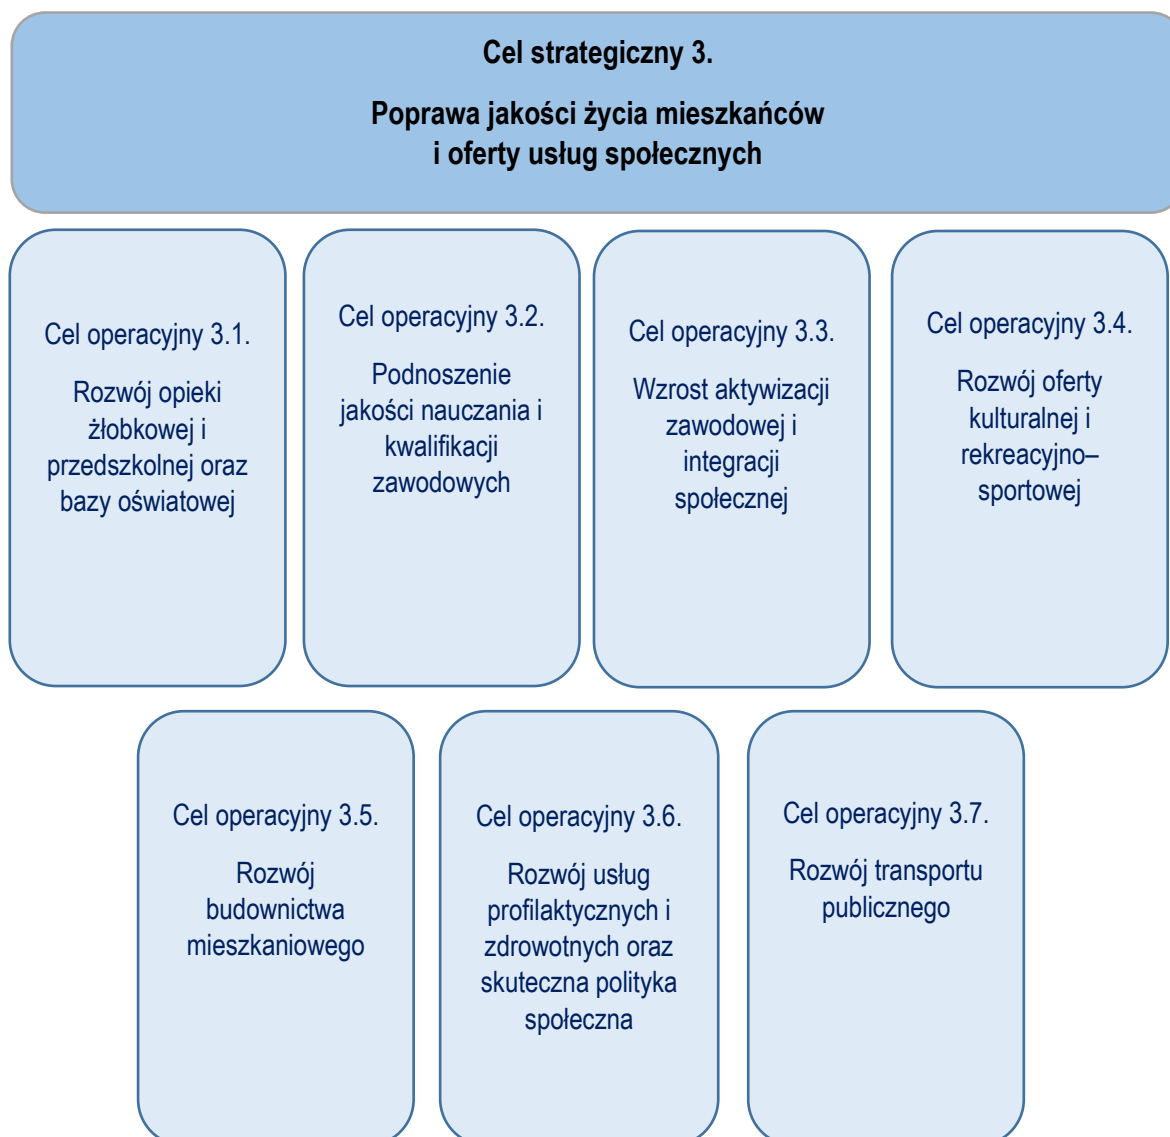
Cel strategiczny 3.

Poprawa jakości życia mieszkańców i oferty usług społecznych

Cel operacyjny 3.1.

Rozwój opieki żłobkowej i przedszkolnej oraz bazy oświatowej

Cel operacyjny 3.2.

Podnoszenie jakości nauczania i kwalifikacji zawodowych

Cel operacyjny 3.3.

Wzrost aktywizacji zawodowej i integracji społecznej

Cel operacyjny 3.4.

Rozwój oferty kulturalnej i rekreacyjno–sportowej

Cel operacyjny 3.5.

Rozwój budownictwa mieszkaniowego

Cel operacyjny 3.6.

Rozwój usług profilaktycznych i zdrowotnych oraz skuteczna polityka społeczna

Cel operacyjny 3.7.

Rozwój transportu publicznego